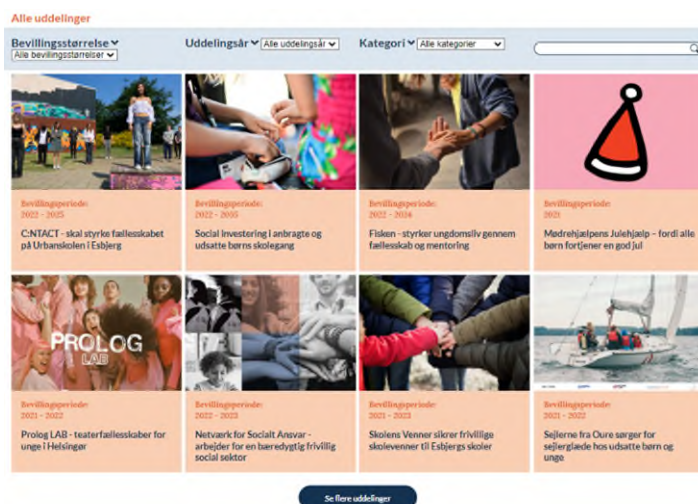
Alle uddelinger

Bevillingsstørrelse
Alle bevillingsstørrelser

Uddelingsår
Alle uddelingsår

Kategori
Alle kategorier

Bevillingsperiode:
2022 - 2025
C:NTACT - skal styrke fællesskabet på Urbanskolen i Esbjerg

Bevillingsperiode:
2022 - 2025
Social investering i anbragte og udsatte børns skolegang

Bevillingsperiode:
2022 - 2024
Fisken - styrker ungdomsliv gennem fællesskab og mentoring

Bevillingsperiode:
2021
Mødrehjælpens Julehjælp - fordi alle børn fortjener en god jul

PROLOG LAB

Bevillingsperiode:
2021 - 2022
Prolog LAB - teaterfællesskaber for unge i Helsingør

Bevillingsperiode:
2022 - 2023
Netværk for Socialt Ansvar - arbejder for en bæredygtig frivillig social sektor

Bevillingsperiode:
2021 - 2023
Skolens Venner sikrer frivillige skolevenner til Esbjergs skoler

Bevillingsperiode:
2021 - 2022
Sejlerne fra Oure sørger for sejlerglæde hos udsatte børn og unge

Se flere uddelinger